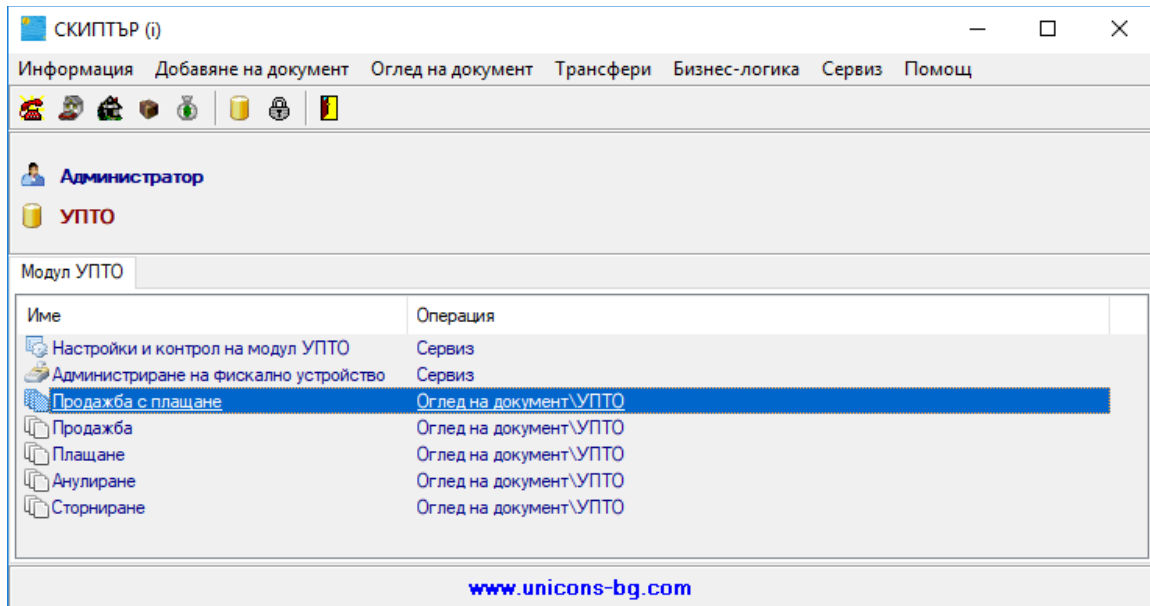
СКИПТЪР (i)

Информация Добавяне на документ Оглед на документ Трансфери Бизнес-логика Сервиз Помощ

Администратор

УПТО

Модул УПТО

| Име | Операция |
|---|---|
| Настройки и контрол на модул УПТО | Сервиз |
| Администриране на фискално устройство | Сервиз |
| Продажба с плащане | Оглед на документ\УПТО |
| Продажба | Оглед на документ\УПТО |
| Плащане | Оглед на документ\УПТО |
| Анулиране | Оглед на документ\УПТО |
| Сторниране | Оглед на документ\УПТО |

www.unicons-bg.com